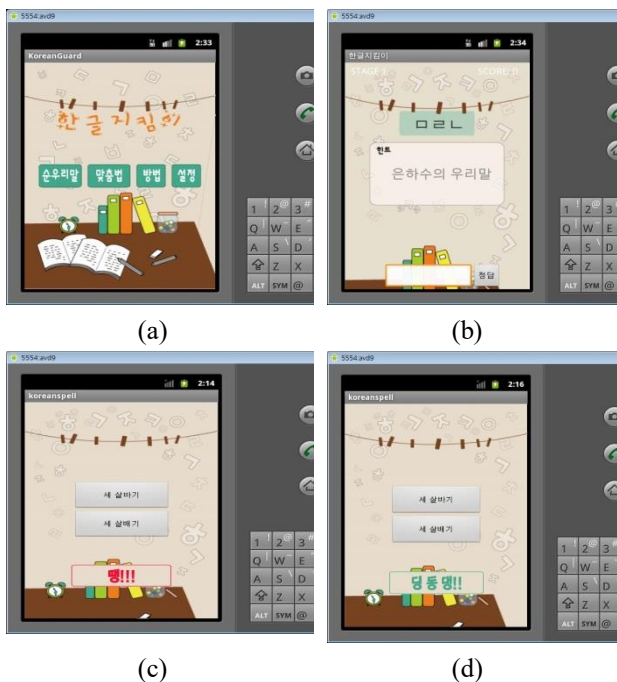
5554:avd9

2:33

KoreanGuard

한글지킴이

순우리말 맞춤법 방법 설정

1 2 3
Q W E
A S D
Z X
ALT SYM @

(a)

5554:avd9

2:34

한글지킴이

STAGE 1 SCORE 0

ㅁㄹㄴ

힌트

은하수의 우리말

정답

1 2 3
Q W E
A S D
Z X
ALT SYM @

(b)

5554:avd9

2:14

koreanspell

세 살바기

세 살배기

땡!!!

1 2 3
Q W E
A S D
Z X
ALT SYM @

(c)

5554:avd9

2:16

koreanspell

세 살바기

세 살배기

딩동댕!!

1 2 3
Q W E
A S D
Z X
ALT SYM @

(d)